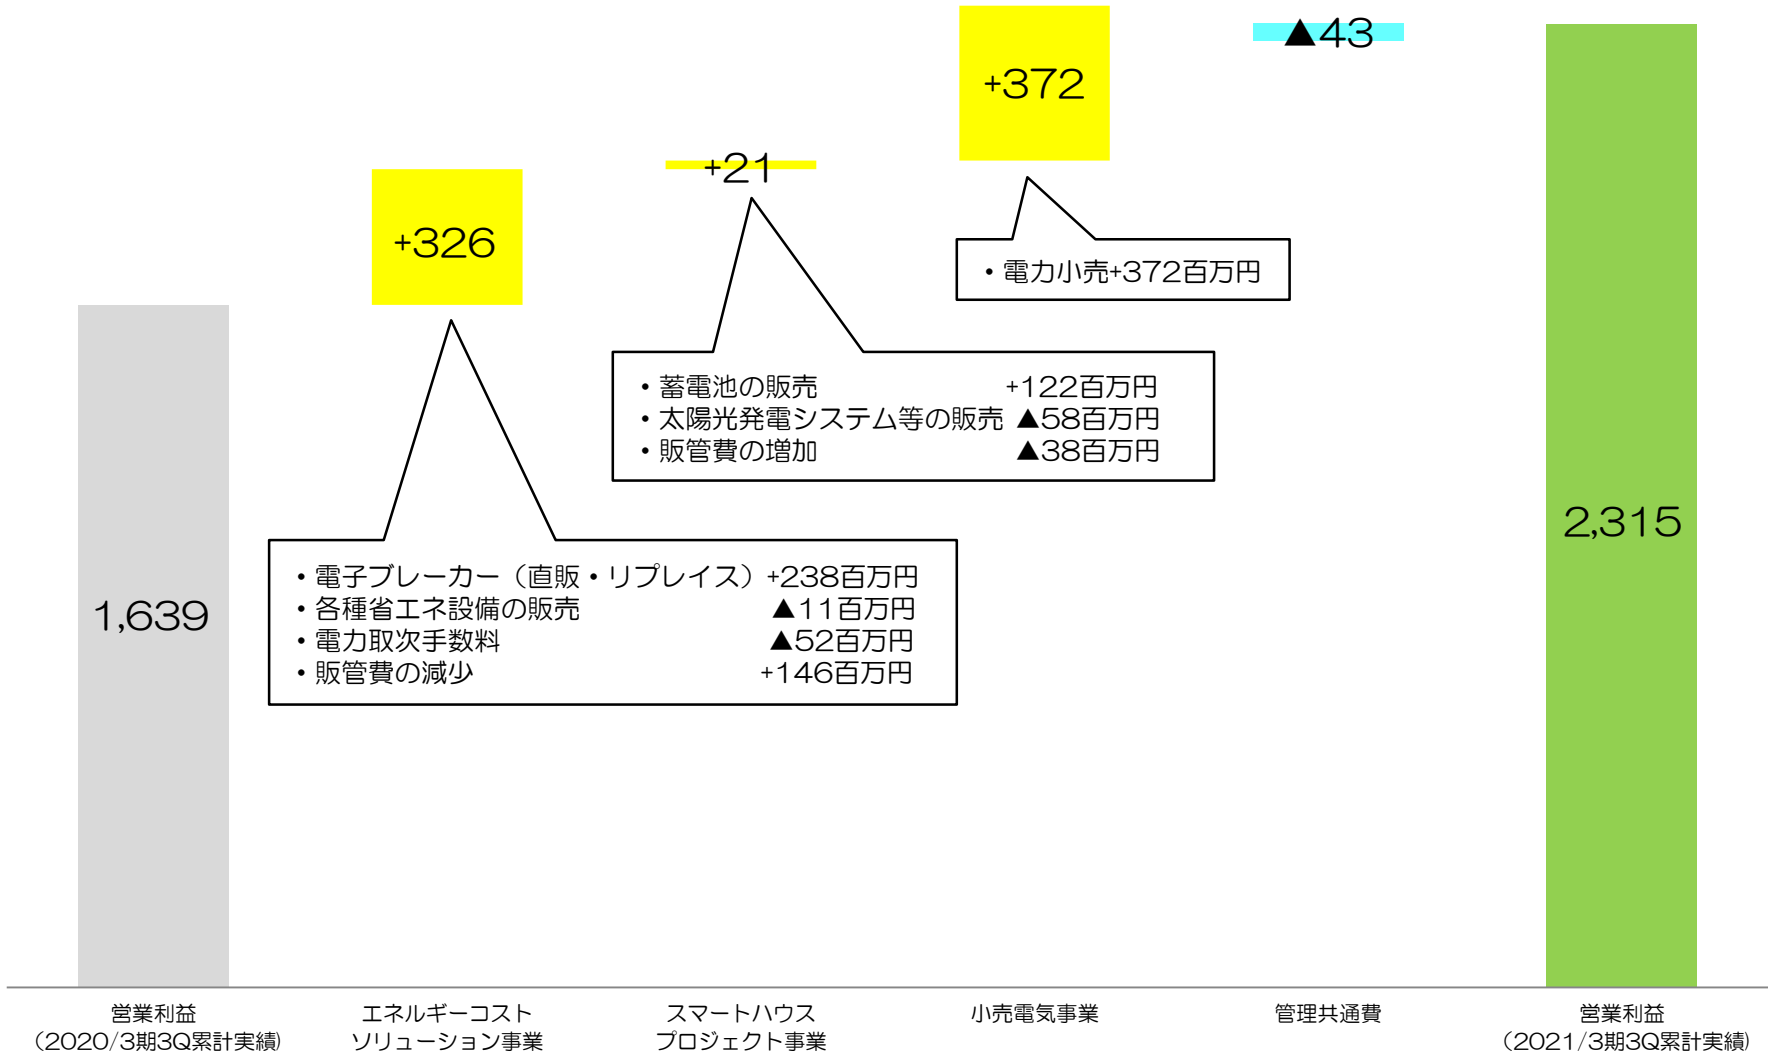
▲43

+372

+21

+326

・電力小売+372百万円

・蓄電池の販売 +122百万円
・太陽光発電システム等の販売 ▲58百万円
・販管費の増加 ▲38百万円

2,315

1,639

・電子ブレーカー（直販・リプレイス）+238百万円
・各種省エネ設備の販売 ▲11百万円
・電力取次手数料 ▲52百万円
・販管費の減少 +146百万円

営業利益
（2020/3期3Q累計実績）

エネルギーコスト
ソリューション事業

スマートハウス
プロジェクト事業

小売電気事業

管理共通費

営業利益
（2021/3期3Q累計実績）